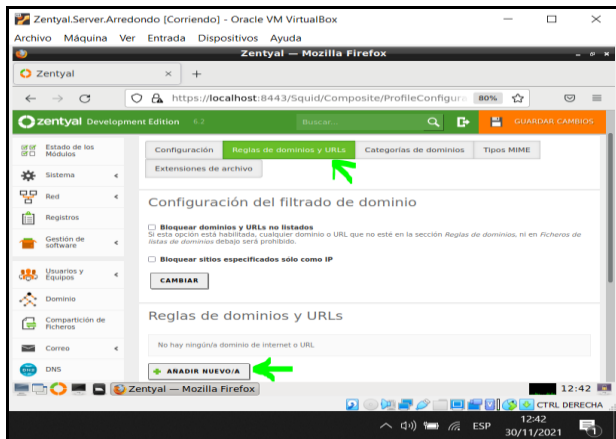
Zentyal.Server.Arredondo [Corriendo] - Oracle VM VirtualBox

Archivo Máquina Ver Entrada Dispositivos Ayuda

Zentyal — Mozilla Firefox

Zentyal

https://localhost:8443/Squid/Composite/ProfileConfigura

80%

zentyal Development Edition 6.2

Buscar...

GUARDAR CAMBIOS

Estado de los Módulos

Sistema

Red

Registros

Gestión de software

Usuarios y Equipos

Dominio

Compartición de Ficheros

Correo

DNS

Configuración

Reglas de dominios y URLs

Categorías de dominios

Tipos MIME

Extensiones de archivo

Configuración del filtrado de dominio

Bloquear dominios y URLs no listados

Si esta opción está habilitada, cualquier dominio o URL que no esté en la sección Reglas de dominios, ni en Ficheros de listas de dominios debajo será prohibido.

Bloquear sitios especificados sólo como IP

CAMBIAR

Reglas de dominios y URLs

No hay ningún/a dominio de internet o URL

AÑADIR NUEVO/A

Zentyal — Mozilla Firefox

12:42

CTRL DERECHA

12:42

ESP

30/11/2021